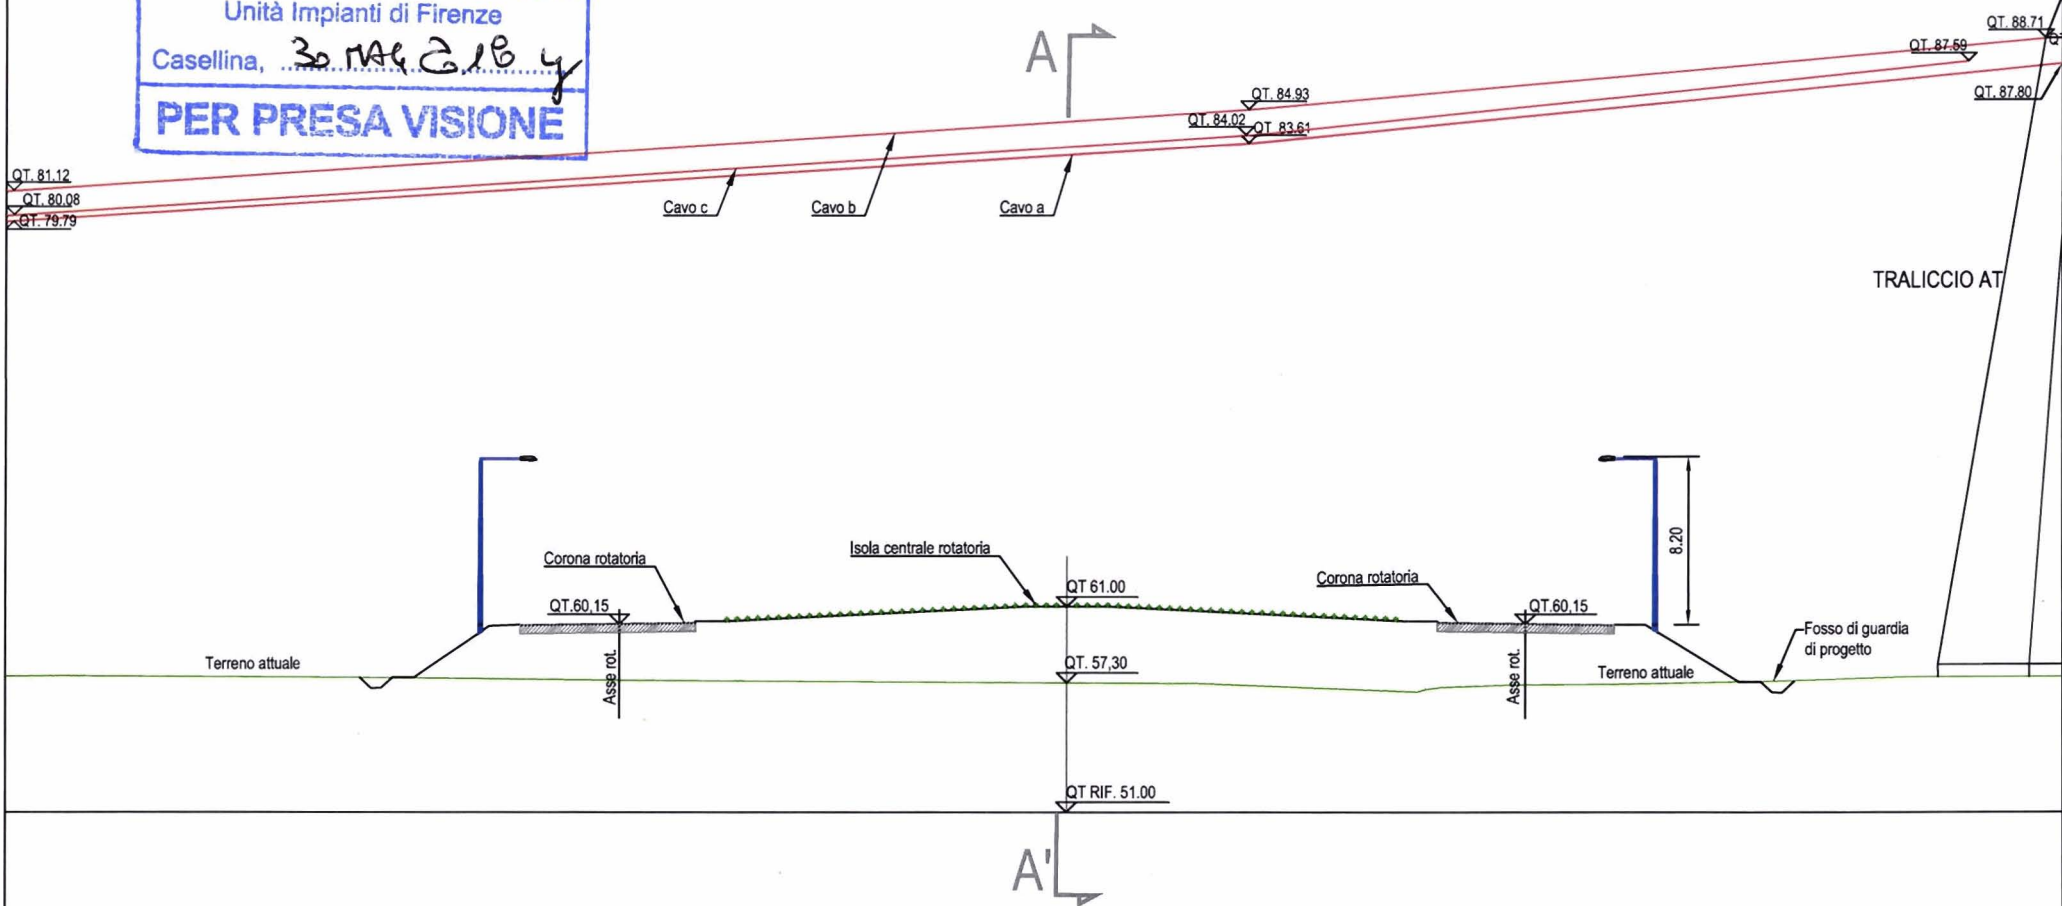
Unità Impianti di Firenze
Casellina, 30 MAG 2018 y
PER PRESA VISIONE

A

QT. 88.71
QT. 87.59
QT. 87.80
QT. 84.93
QT. 84.02
QT. 83.61
QT. 81.12
QT. 80.08
QT. 79.79

Cavo c
Cavo b
Cavo a

TRALICCIO AT

8.20

Corona rotatoria
Isola centrale rotatoria
QT 61.00
Corona rotatoria
QT.60,15
QT.60,15
Terreno attuale
QT. 57,30
Asse rot.
Asse rot.
Terreno attuale
Fosso di guardia di progetto

QT RIF. 51.00

A'